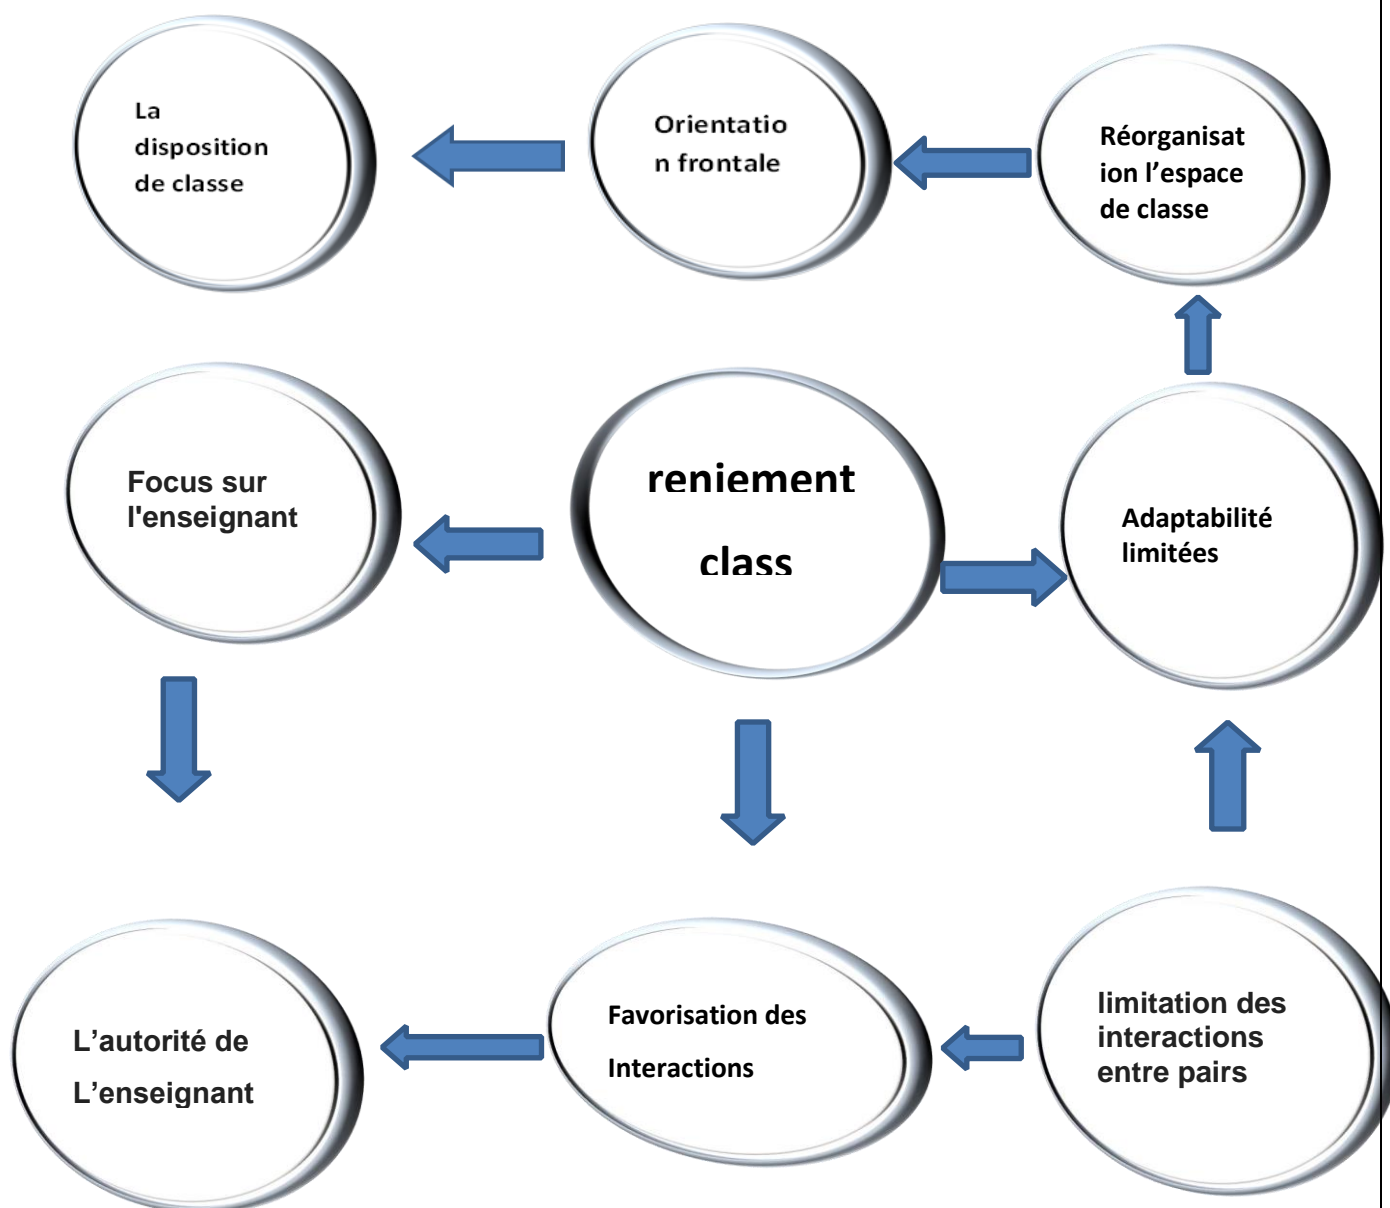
La disposition de classe

Orientation frontale

Réorganisation l’espace de classe

Focus sur l'enseignant

reniement

class

Adaptabilité limitées

L’autorité de L’enseignant

Favorisation des Interactions

limitation des interactions entre pairs